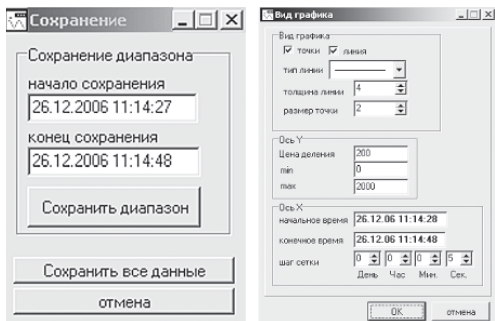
Сохранение

Сохранение диапазона

начало сохранения

26.12.2006 11:14:27

конец сохранения

26.12.2006 11:14:48

Сохранить диапазон

Сохранить все данные

отмена

Вид графика

Вид графика

точки

линия

тип линии

толщина линии 4

размер точки 2

Ось Y

Цена деления 200

min 0

max 2000

Ось X

начальное время 26.12.06 11:14:28

конечное время 26.12.06 11:14:48

шаг сетки

0 День

0 Час

0 Мин.

5 Сек.

OK

отмена